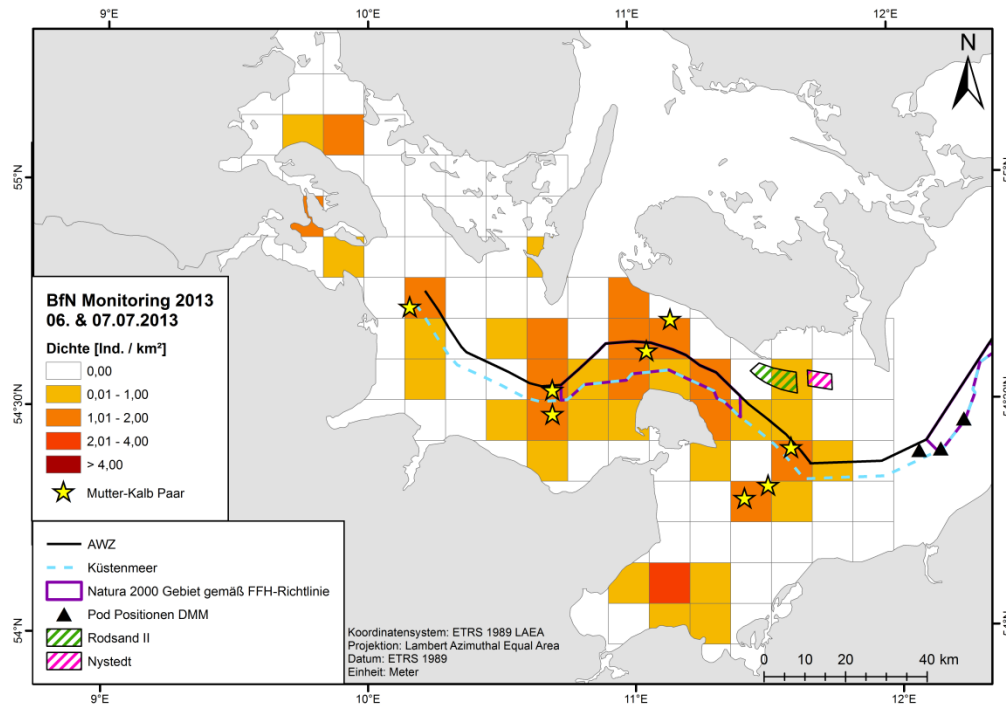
9°E 10°E 11°E 12°E

N

55°N

54°30'N

54°N

BfN Monitoring 2013
06. & 07.07.2013

Dichte [Ind. / km²]
0,00
0,01 - 1,00
1,01 - 2,00
2,01 - 4,00
> 4,00
Mutter-Kalb Paar

AWZ
Küstenmeer
Natura 2000 Gebiet gemäß FFH-Richtlinie
Pod Positionen DMM
Rodsand II
Nystedt

Koordinatensystem: ETRS 1989 LAEA
Projektion: Lambert Azimuthal Equal Area
Datum: ETRS 1989
Einheit: Meter

0 10 20 40 km

9°E 10°E 11°E 12°E